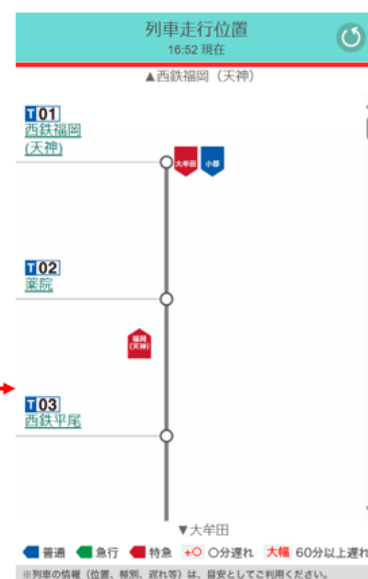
列車走行位置
16:52 現在

▲西鉄福岡（天神）

T01
西鉄福岡
(天神)

大牟田 小郡

T02
薬院

福岡
(天神)

T03
西鉄平尾

▼大牟田

普通 急行 特急 +○ ○分遅れ 大幅 60分以上遅れ

※列車の情報（位置、種別、遅れ等）は、目安としてご利用ください。